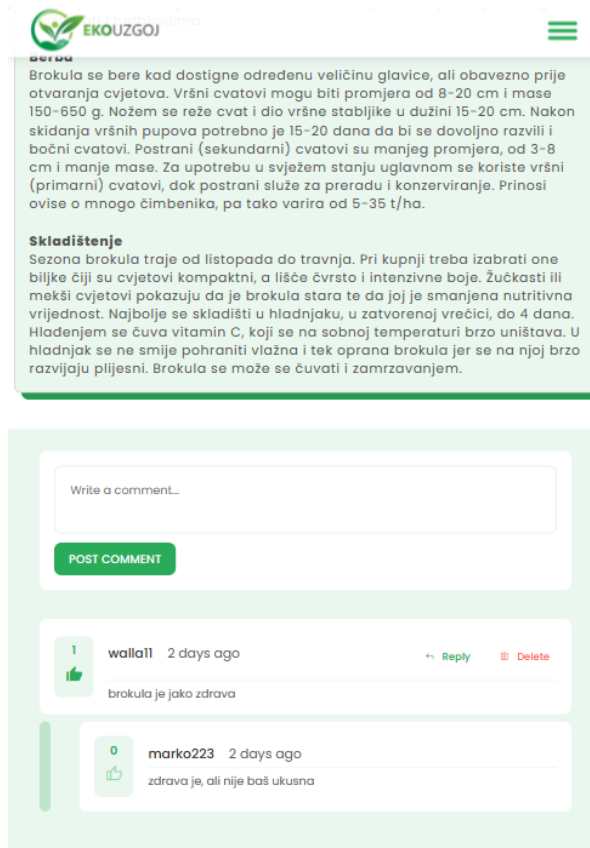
EKOUZGOJ

Berba
Brokula se bere kad dostigne određenu veličinu glavice, ali obavezno prije otvaranja cvjetova. Vršni cvatovi mogu biti promjera od 8-20 cm i mase 150-650 g. Nožem se reže cvat i dio vršne stabljike u dužini 15-20 cm. Nakon skidanja vršnih pupova potrebno je 15-20 dana da bi se dovoljno razvili i bočni cvatovi. Postrani (sekundarni) cvatovi su manjeg promjera, od 3-8 cm i manje mase. Za upotrebu u svježem stanju uglavnom se koriste vršni (primarni) cvatovi, dok postrani služe za preradu i konzerviranje. Prinosi ovise o mnogo čimbenika, pa tako varira od 5-35 t/ha.

Skladištenje
Sezona brokula traje od listopada do travnja. Pri kupnji treba izabrati one biljke čiji su cvjetovi kompaktni, a lišće čvrsto i intenzivne boje. Žućkasti ili mekši cvjetovi pokazuju da je brokula stara te da joj je smanjena nutritivna vrijednost. Najbolje se skladišti u hladnjaku, u zatvorenoj vrećici, do 4 dana. Hlađenjem se čuva vitamin C, koji se na sobnoj temperaturi brzo uništava. U hladnjak se ne smije pohraniti vlažna i tek oprana brokula jer se na njoj brzo razvijaju plijesni. Brokula se može se čuvati i zamrzavanjem.

Write a comment...

POST COMMENT

1
walla11 2 days ago
Reply Delete
brokula je jako zdrava

0
marko223 2 days ago
zdrava je, ali nije baš ukusna